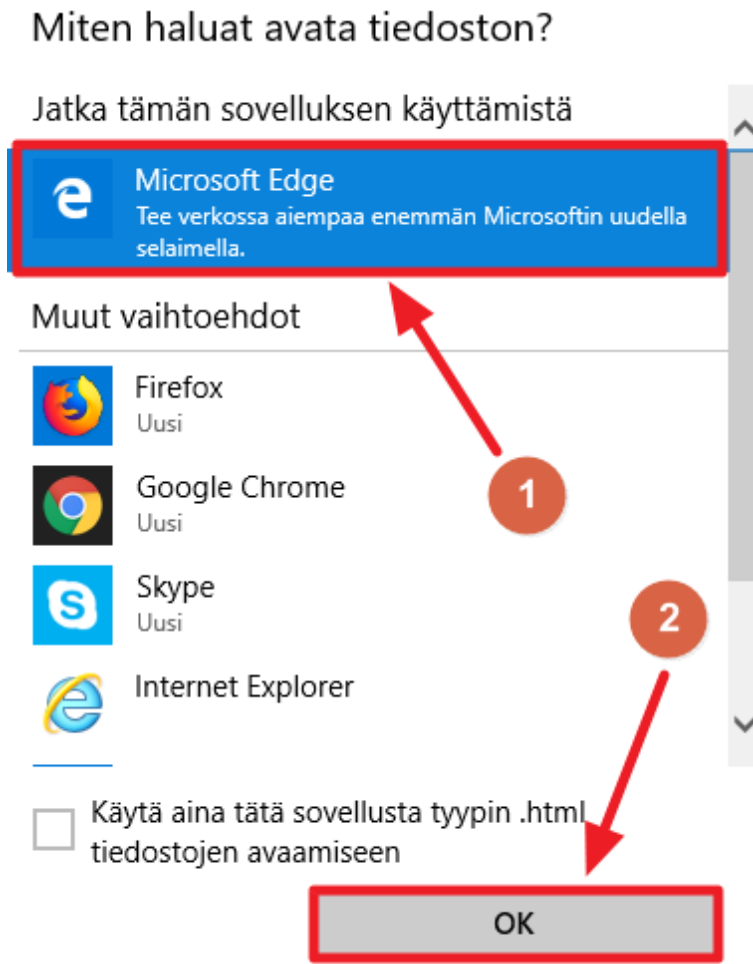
Miten haluat avata tiedoston?

Jatka tämän sovelluksen käyttämistä

Microsoft Edge
Tee verkossa aiempaa enemmän Microsoftin uudella selaimella.

Muut vaihtoehdot

Firefox
Uusi

Google Chrome
Uusi

Skype
Uusi

Internet Explorer

1

2

Käytä aina tätä sovellusta tyypin .html tiedostojen avaamiseen

OK